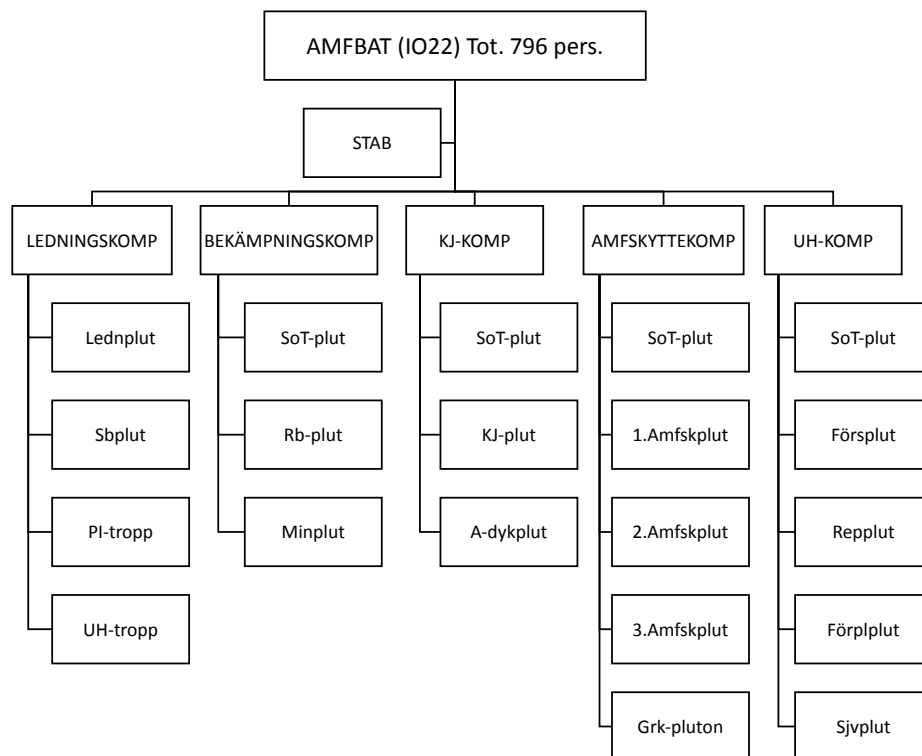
AMFBAT (IO22) Tot. 796 pers.

STAB

LEDNINGSKOMP

Lednplut

Sbplut

PI-tropp

UH-tropp

BEKÄMPNINGSKOMP

SoT-plut

Rb-plut

Minplut

KJ-KOMP

SoT-plut

KJ-plut

A-dykplut

AMFSKYTTEKOMP

SoT-plut

1.Amfskplut

2.Amfskplut

3.Amfskplut

Grk-pluton

UH-KOMP

SoT-plut

Försplut

Repplut

Förplplut

Sjvplut